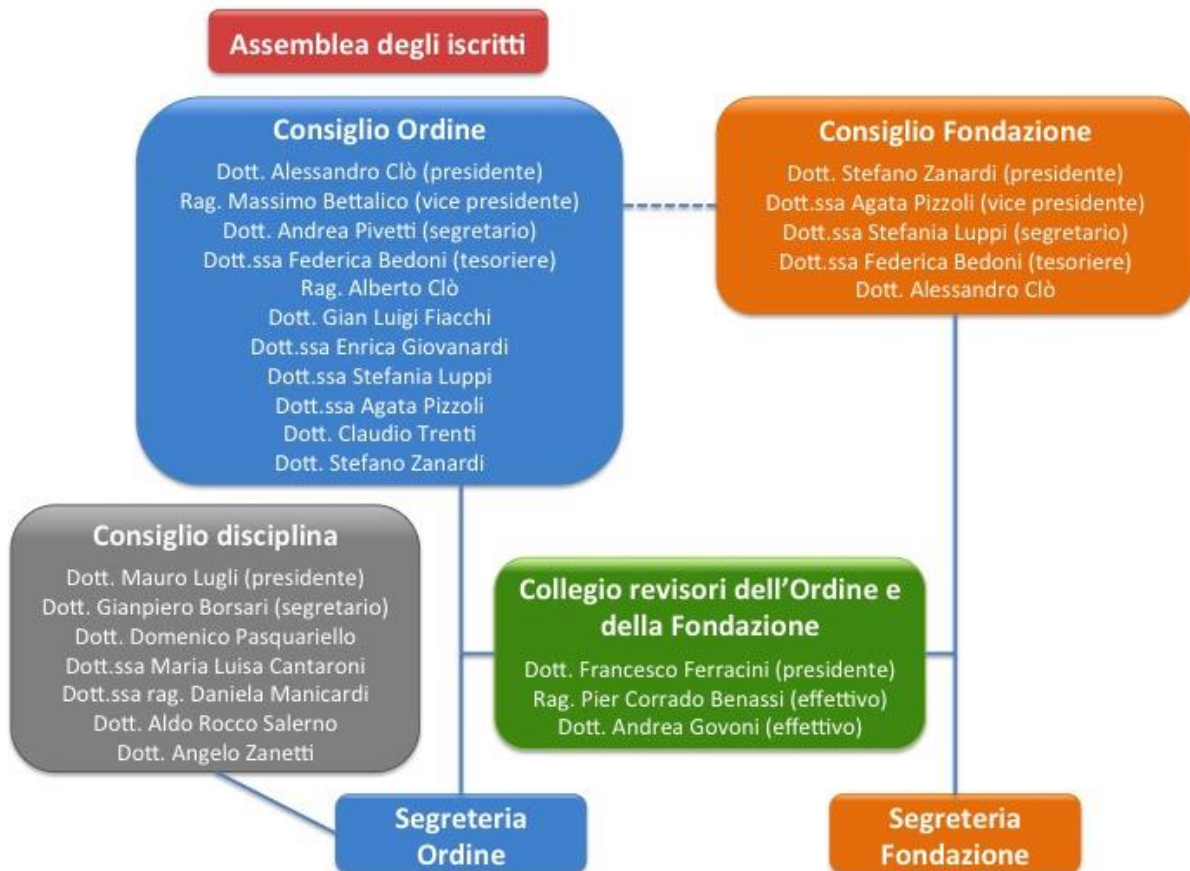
Assemblea degli iscritti

Consiglio Ordine
Dott. Alessandro Clò (presidente)
Rag. Massimo Bettalico (vice presidente)
Dott. Andrea Pivetti (segretario)
Dott.ssa Federica Bedoni (tesoriere)
Rag. Alberto Clò
Dott. Gian Luigi Fiacchi
Dott.ssa Enrica Giovanardi
Dott.ssa Stefania Luppi
Dott.ssa Agata Pizzoli
Dott. Claudio Trenti
Dott. Stefano Zanardi

Consiglio Fondazione
Dott. Stefano Zanardi (presidente)
Dott.ssa Agata Pizzoli (vice presidente)
Dott.ssa Stefania Luppi (segretario)
Dott.ssa Federica Bedoni (tesoriere)
Dott. Alessandro Clò

Consiglio disciplina
Dott. Mauro Lugli (presidente)
Dott. Gianpiero Borsari (segretario)
Dott. Domenico Pasquariello
Dott.ssa Maria Luisa Cantaroni
Dott.ssa rag. Daniela Manicardi
Dott. Aldo Rocco Salerno
Dott. Angelo Zanetti

Collegio revisori dell'Ordine e della Fondazione
Dott. Francesco Ferracini (presidente)
Rag. Pier Corrado Benassi (effettivo)
Dott. Andrea Govoni (effettivo)

Segreteria Ordine

Segreteria Fondazione